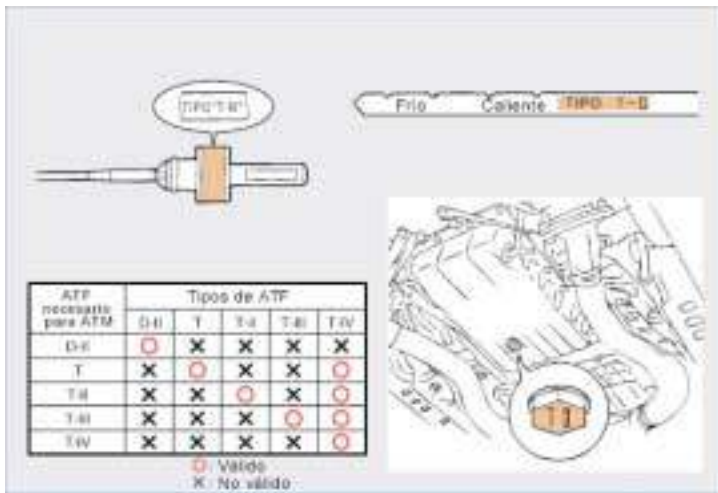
TIPO "T-II"

Frio Caliente TIPO T-II

| ATF necesario para ATM | Tipos de ATF | | | | |
|---|---|---|---|---|---|
| | D-II | T | T-II | T-III | T-IV |
| D-II | ○ | × | × | × | × |
| T | × | ○ | × | × | ○ |
| T-II | × | × | ○ | × | ○ |
| T-III | × | × | × | ○ | ○ |
| T-IV | × | × | × | × | ○ |

○ Válido
× No válido

T II